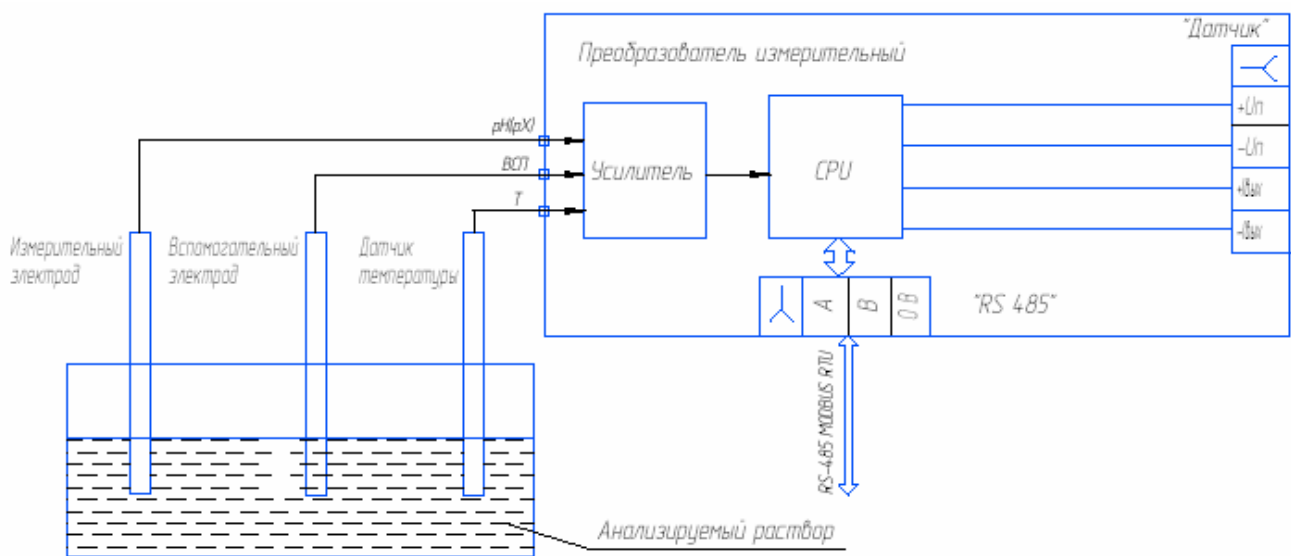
"Датчик"

Преобразователь измерительный

pH(pX)

ВСП

T

Усилитель

CPU

+Uп

−Uп

+Uвых

−Uвых

A

B

0 B

"RS 485"

Измерительный электрод

Вспомогательный электрод

Датчик температуры

RS-485 MODBUS RTU

Анализируемый раствор